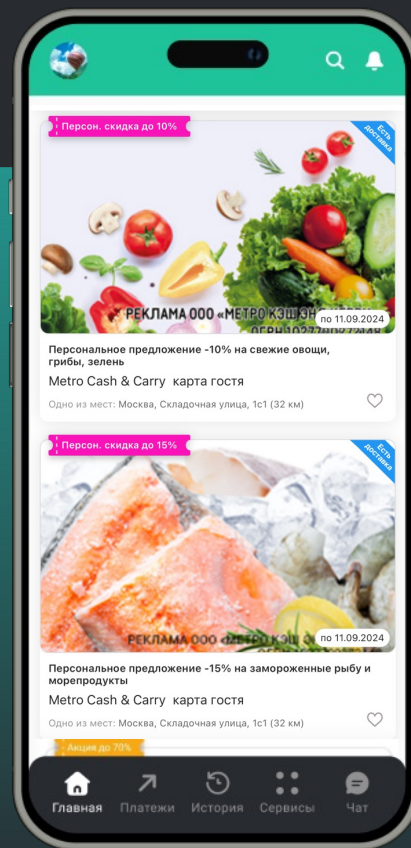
Персон. скидка до 10%

Есть доставка

РЕКЛАМА ООО «МЕТРО КЭШ ЭН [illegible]
ОГРН 10277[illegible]

по 11.09.2024

Персональное предложение -10% на свежие овощи, грибы, зелень

Metro Cash & Carry карта гостя

Одно из мест: Москва, Складочная улица, 1с1 (32 км)

Персон. скидка до 15%

Есть доставка

РЕКЛАМА ООО «МЕТРО КЭШ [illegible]

по 11.09.2024

Персональное предложение -15% на замороженные рыбу и морепродукты

Metro Cash & Carry карта гостя

Одно из мест: Москва, Складочная улица, 1с1 (32 км)

Акция до 70%

Главная
Платежи
История
Сервисы
Чат